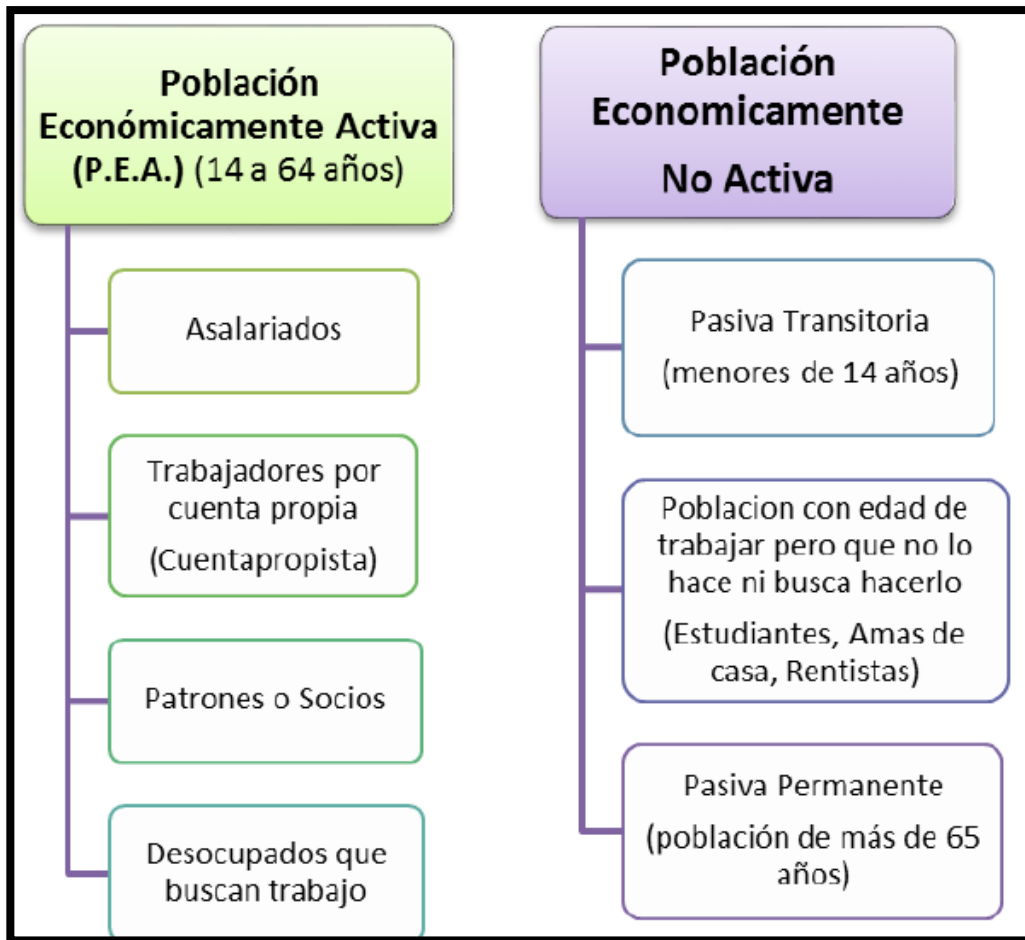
Población Económicamente Activa (P.E.A.) (14 a 64 años)

Asalariados

Trabajadores por cuenta propia (Cuentapropista)

Patrones o Socios

Desocupados que buscan trabajo

Población Economicamente No Activa

Pasiva Transitoria (menores de 14 años)

Poblacion con edad de trabajar pero que no lo hace ni busca hacerlo (Estudiantes, Amas de casa, Rentistas)

Pasiva Permanente (población de más de 65 años)